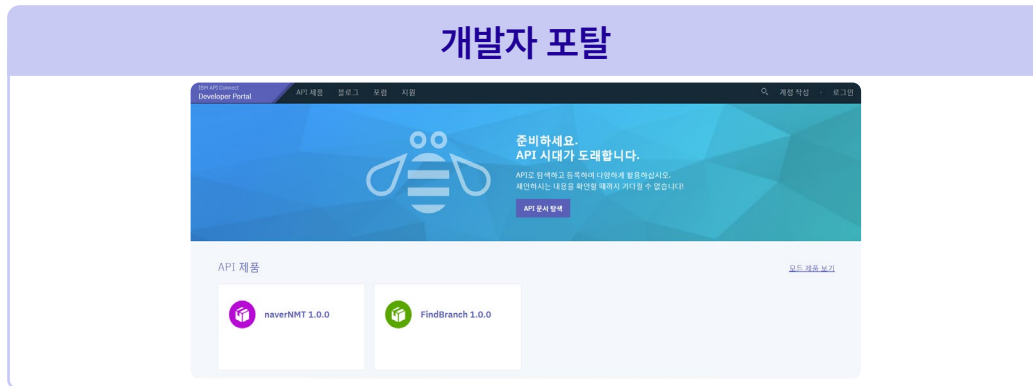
개발자 포탈

IBM API Connect
Developer Portal

API 제품 블로그 포럼 지원

계정 작성 로그인

준비하세요.
API 시대가 도래합니다.

API로 탐색하고 등록하여 다양하게 활용하십시오.
제안하시는 내용을 확인할 때까지 기다릴 수 없습니다!

API 문서 탐색

API 제품

모든 제품 보기

naverNMT 1.0.0

FindBranch 1.0.0